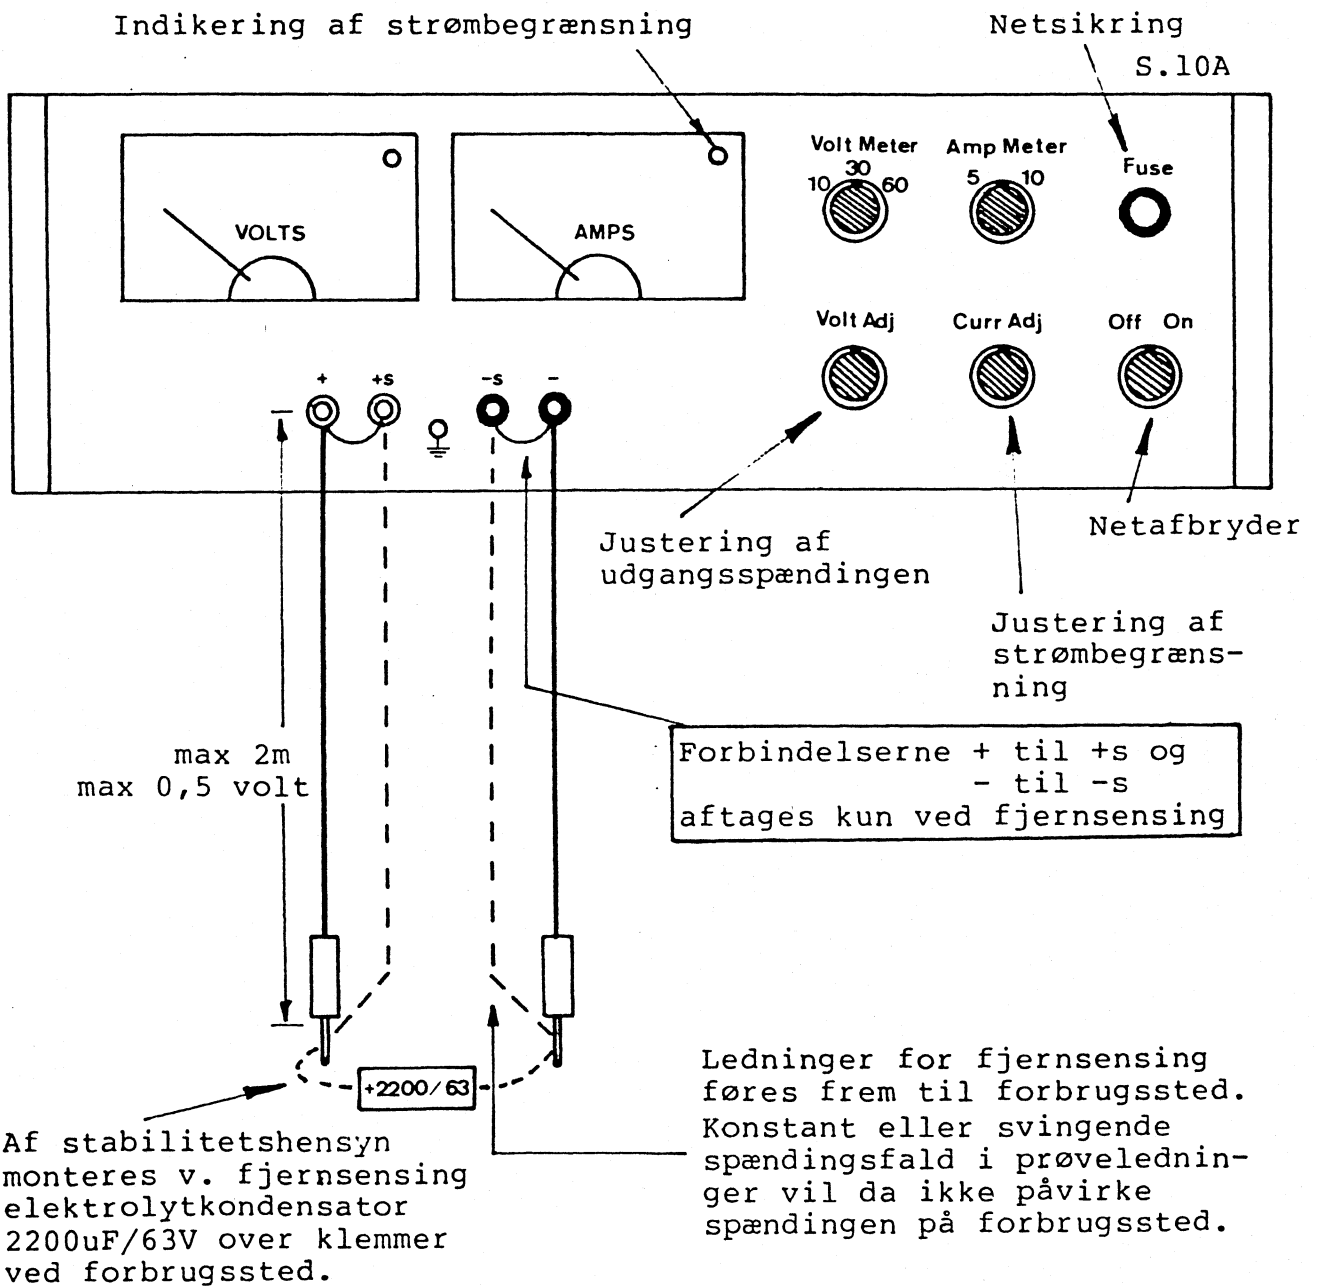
Indikering af strømbegrænsning

Netsikring

S.10A

Volt Meter
10 30 60

Amp Meter
5 10

Fuse

VOLTS

AMPS

Volt Adj

Curr Adj

Off On

+ +s -s -

Justering af udgangsspændingen

Netafbryder

Justering af strømbegrænsning

max 2m
max 0,5 volt

Forbindelserne + til +s og
- til -s
aftages kun ved fjernsensing

+2200/63

Af stabilitetshensyn monteres v. fjernsensing elektrolytkondensator 2200uF/63V over klemmer ved forbrugssted.

Ledninger for fjernsensing føres frem til forbrugssted. Konstant eller svingende spændingsfald i prøveledninger vil da ikke påvirke spændingen på forbrugssted.